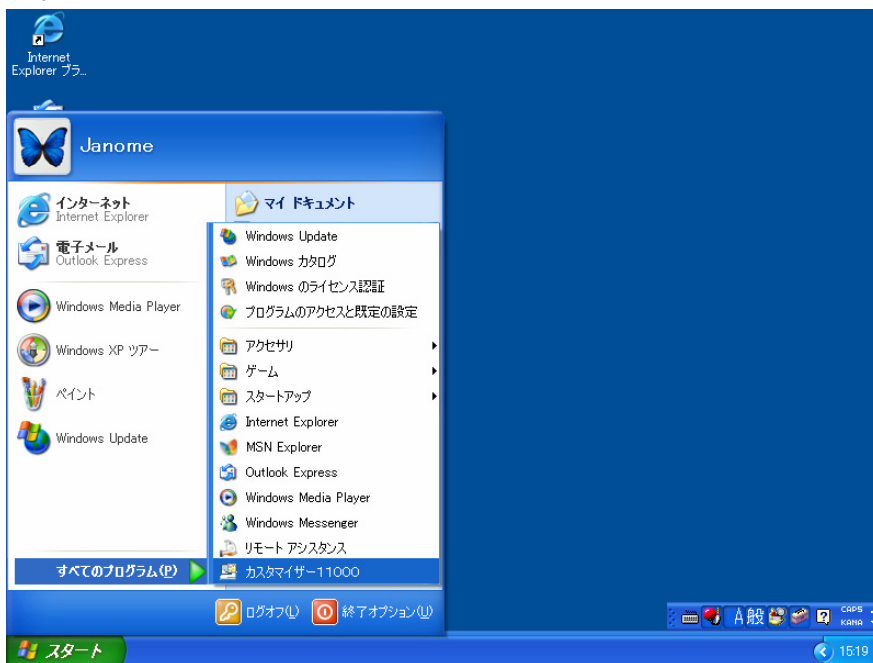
Internet Explorer プラ...

Janome

インターネット
Internet Explorer

電子メール
Outlook Express

Windows Media Player

Windows XP ツアー

ペイント

Windows Update

すべてのプログラム(P)

マイ ドキュメント

Windows Update
Windows カタログ
Windows のライセンス認証
プログラムのアクセスと既定の設定
アクセサリ
ゲーム
スタートアップ
Internet Explorer
MSN Explorer
Outlook Express
Windows Media Player
Windows Messenger
リモート アシスタンス
カスタマイザー11000

ログオフ(L)
終了オプション(U)

スタート

A般

CAPS
KANA

15:19